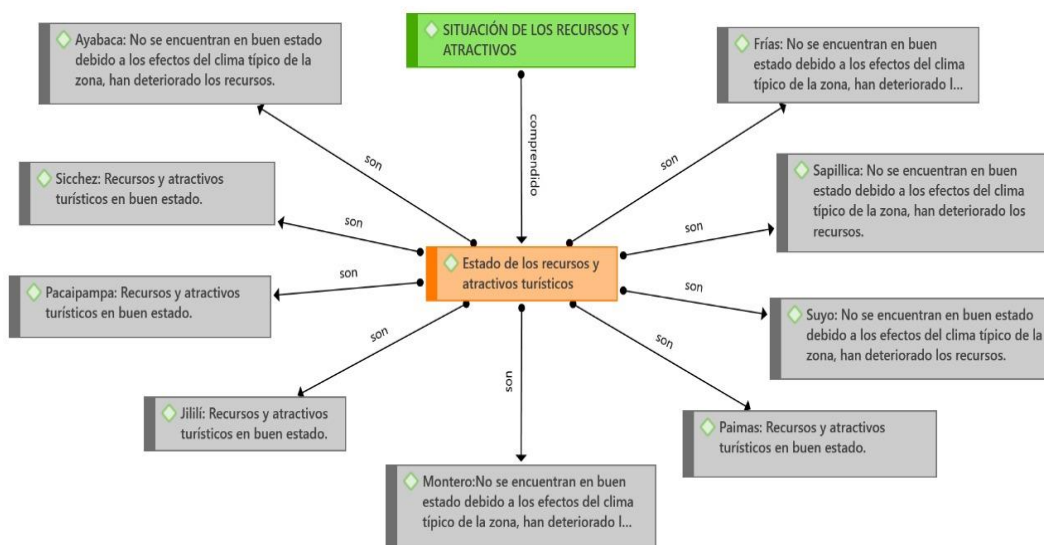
SITUACIÓN DE LOS RECURSOS Y ATRACTIVOS

compendido

Estado de los recursos y atractivos turísticos

son

Ayabaca: No se encuentran en buen estado debido a los efectos del clima típico de la zona, han deteriorado los recursos.

son

Frías: No se encuentran en buen estado debido a los efectos del clima típico de la zona, han deteriorado l...

son

Sicchez: Recursos y atractivos turísticos en buen estado.

son

Sapillica: No se encuentran en buen estado debido a los efectos del clima típico de la zona, han deteriorado los recursos.

son

Pacaipampa: Recursos y atractivos turísticos en buen estado.

son

Suyo: No se encuentran en buen estado debido a los efectos del clima típico de la zona, han deteriorado los recursos.

son

Jililí: Recursos y atractivos turísticos en buen estado.

son

Paimas: Recursos y atractivos turísticos en buen estado.

son

Montero:No se encuentran en buen estado debido a los efectos del clima típico de la zona, han deteriorado l...